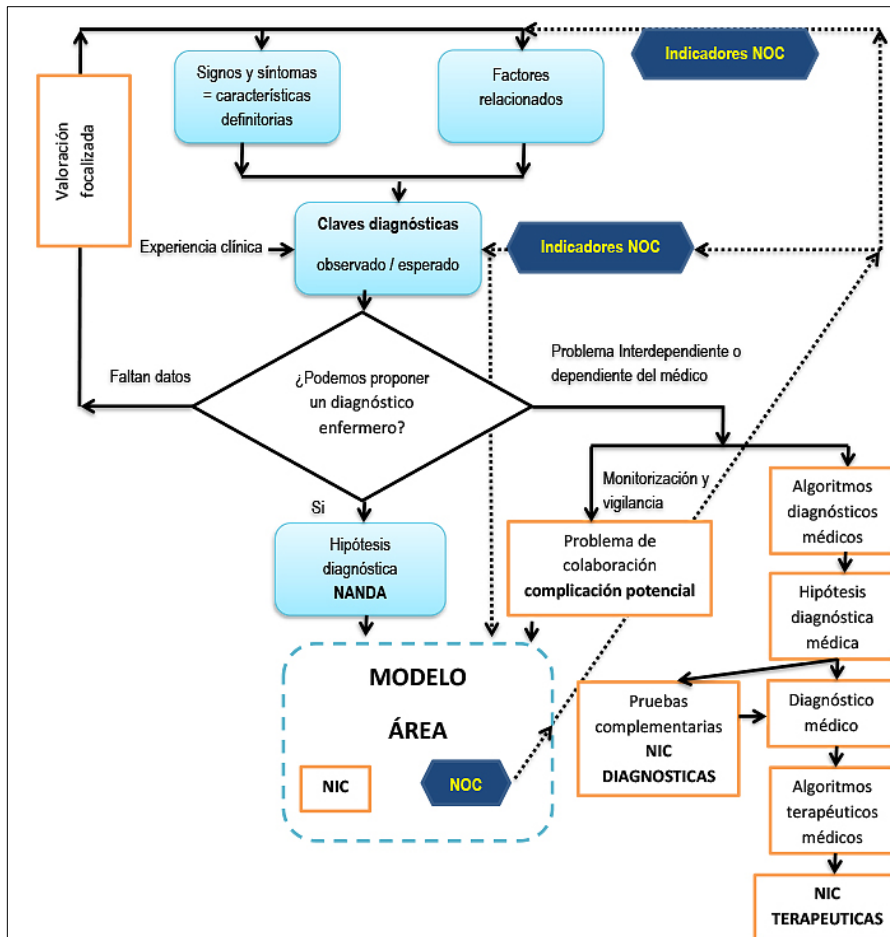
Valoración focalizada

Signos y síntomas = características definitorias

Factores relacionados

Indicadores NOC

Experiencia clínica

Claves diagnósticas

observado / esperado

Indicadores NOC

Faltan datos

¿Podemos proponer un diagnóstico enfermero?

Problema Interdependiente o dependiente del médico

Monitorización y vigilancia

Si

Hipótesis diagnóstica NANDA

Problema de colaboración complicación potencial

Algoritmos diagnósticos médicos

Hipótesis diagnóstica médica

MODELO

ÁREA

NIC

NOC

Pruebas complementarias NIC DIAGNOSTICAS

Diagnóstico médico

Algoritmos terapéuticos médicos

NIC TERAPEUTICAS